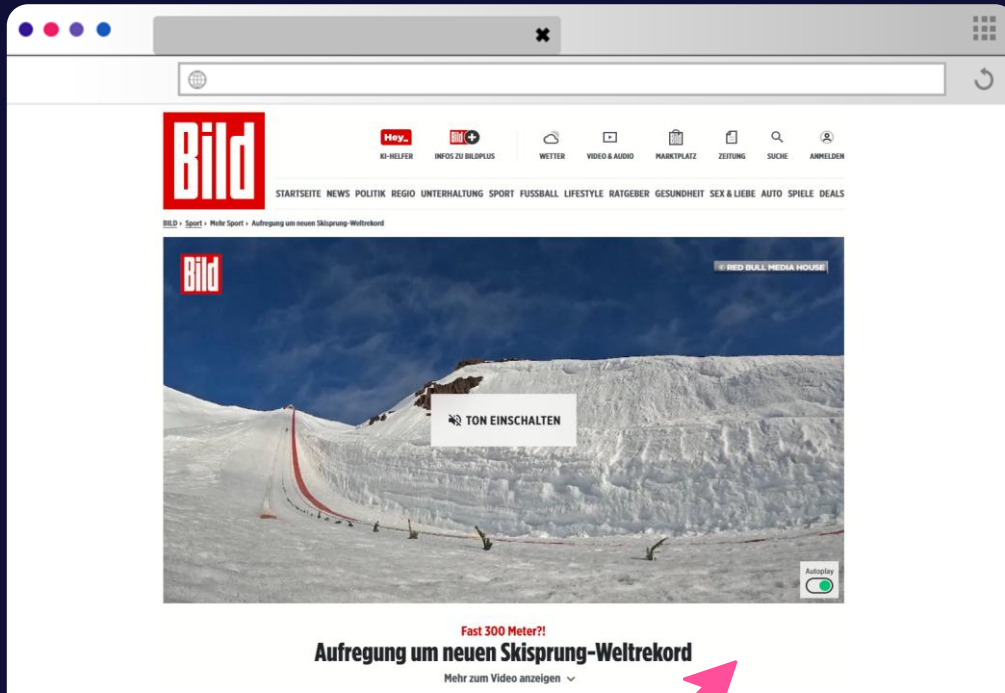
Bild

Hey_ KI-HELFER
Bild+ INFOS ZU BILDPLUS
WETTER
VIDEO & AUDIO
MARKTPLATZ
ZEITUNG
SUCHE
ANMELDEN

STARTSEITE NEWS POLITIK REGIO UNTERHALTUNG SPORT FUSSBALL LIFESTYLE RATGEBER GESUNDHEIT SEX & LIEBE AUTO SPIELE DEALS

BILD › Sport › Mehr Sport › Aufregung um neuen Skisprung-Weltrekord

Bild

© RED BULL MEDIA HOUSE

TON EINSCHALTEN

Autoplay

Fast 300 Meter?!
Aufregung um neuen Skisprung-Weltrekord
Mehr zum Video anzeigen